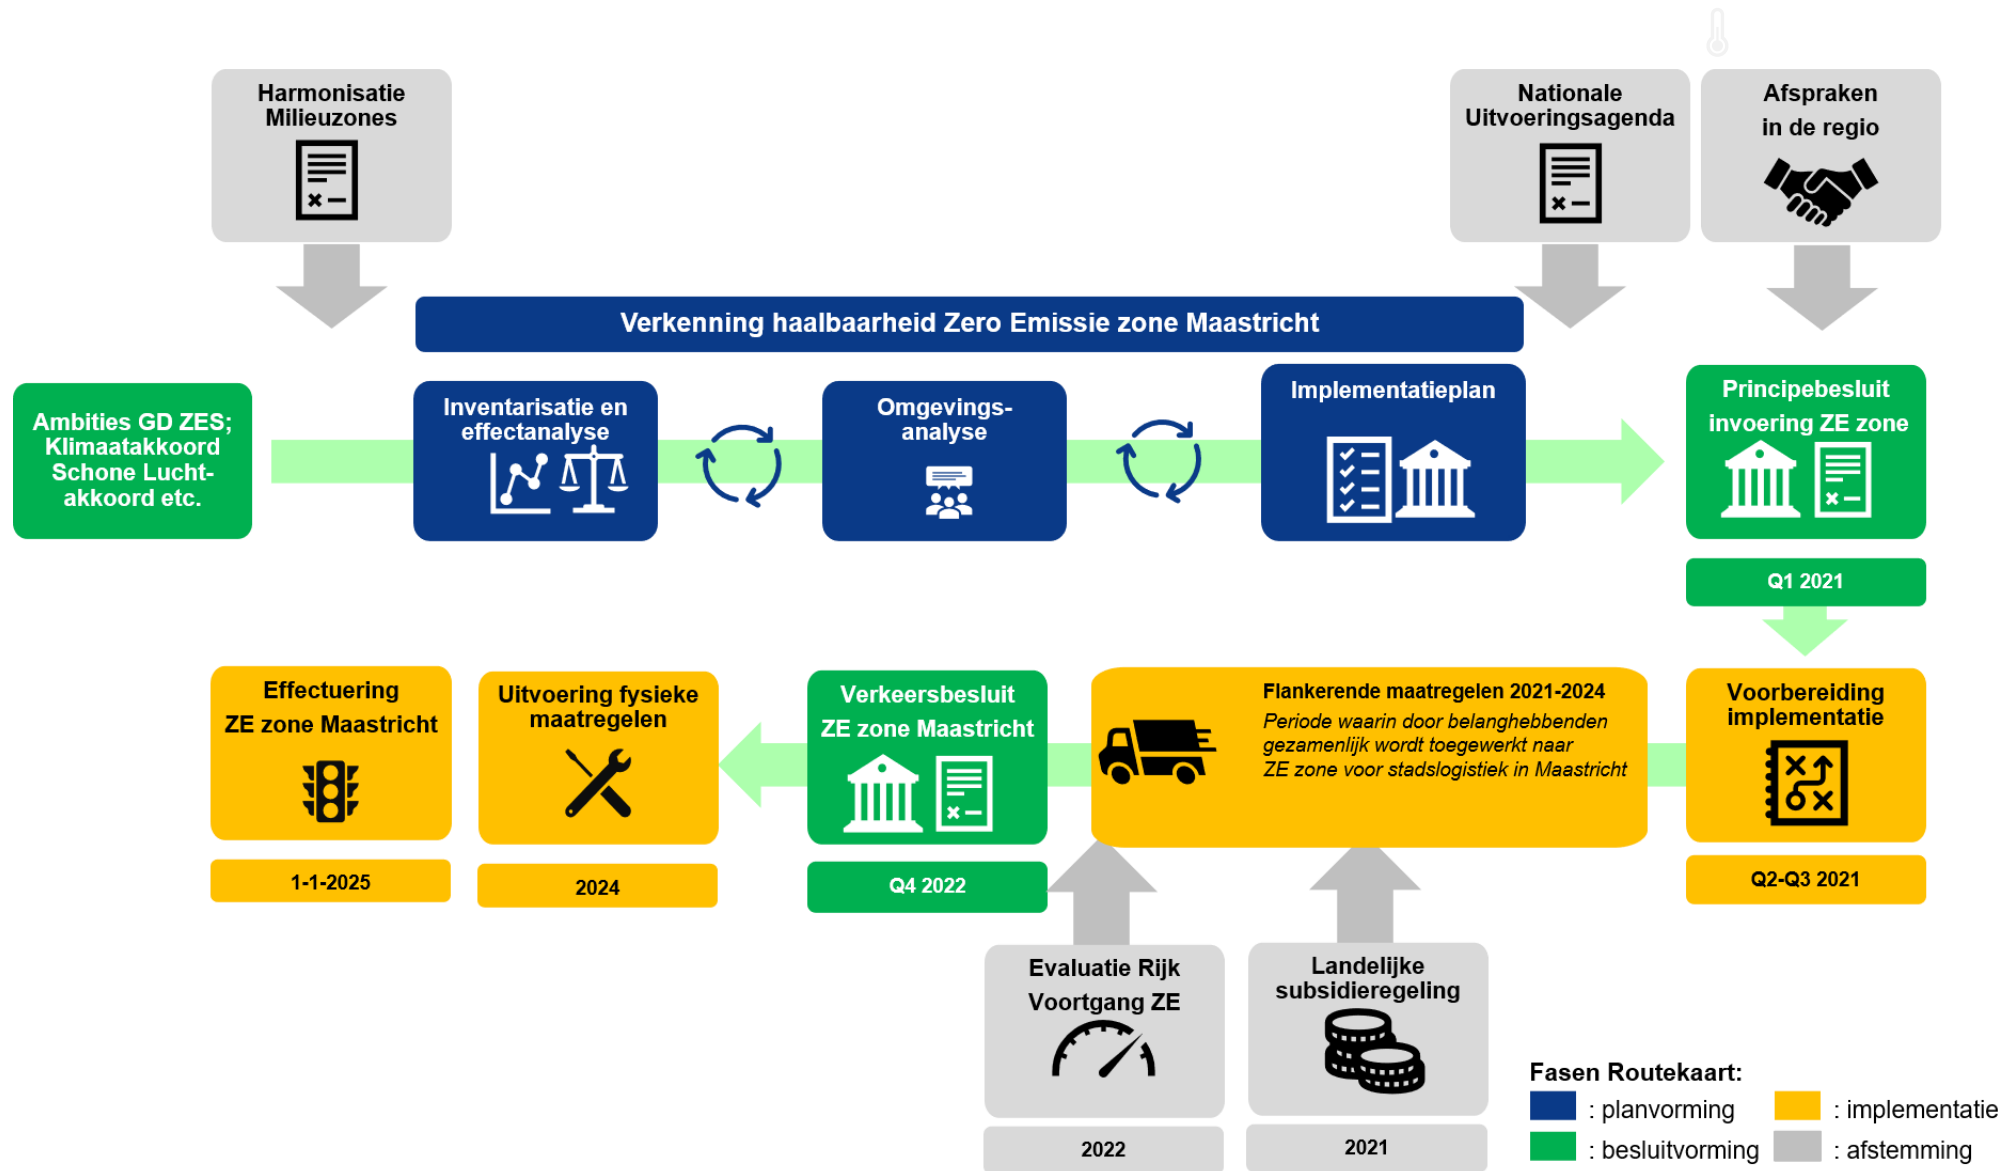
Harmonisatie Milieuzones

Nationale Uitvoeringsagenda

Afspraken in de regio

Verkenning haalbaarheid Zero Emissie zone Maastricht

Ambities GD ZES; Klimaatakkoord Schone Lucht-akkoord etc.

Inventarisatie en effectanalyse

Omgevings-analyse

Implementatieplan

Principebesluit invoering ZE zone

Q1 2021

Effectuering ZE zone Maastricht

1-1-2025

Uitvoering fysieke maatregelen

2024

Verkeersbesluit ZE zone Maastricht

Q4 2022

Flankerende maatregelen 2021-2024
*Periode waarin door belanghebbenden gezamenlijk wordt toegewerkt naar ZE zone voor stadslogistiek in Maastricht*

Voorbereiding implementatie

Q2-Q3 2021

Evaluatie Rijk Voortgang ZE

2022

Landelijke subsidieregeling

2021

Fasen Routekaart:
: planvorming
: besluitvorming
: implementatie
: afstemming